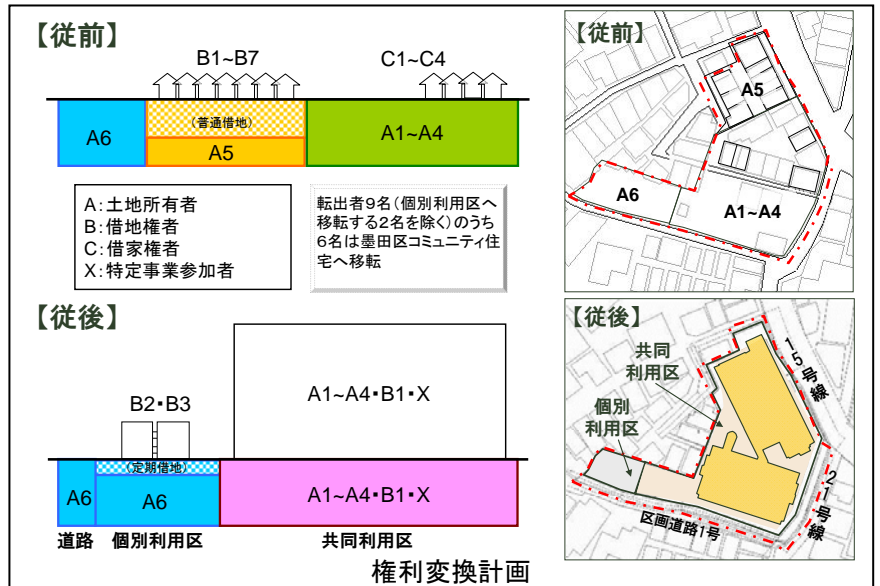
【従前】

B1~B7

C1~C4

A6

（普通借地）

A5

A1~A4

A：土地所有者
B：借地権者
C：借家権者
X：特定事業参加者

転出者9名（個別利用区へ移転する2名を除く）のうち6名は墨田区コミュニティ住宅へ移転

【従前】

A5

A6

A1~A4

【従後】

A1~A4・B1・X

B2・B3

（定期借地）

A6

A6

A1~A4・B1・X

道路　個別利用区　共同利用区

【従後】

共同利用区

個別利用区

15号線

21号線

区画道路1号

権利変換計画